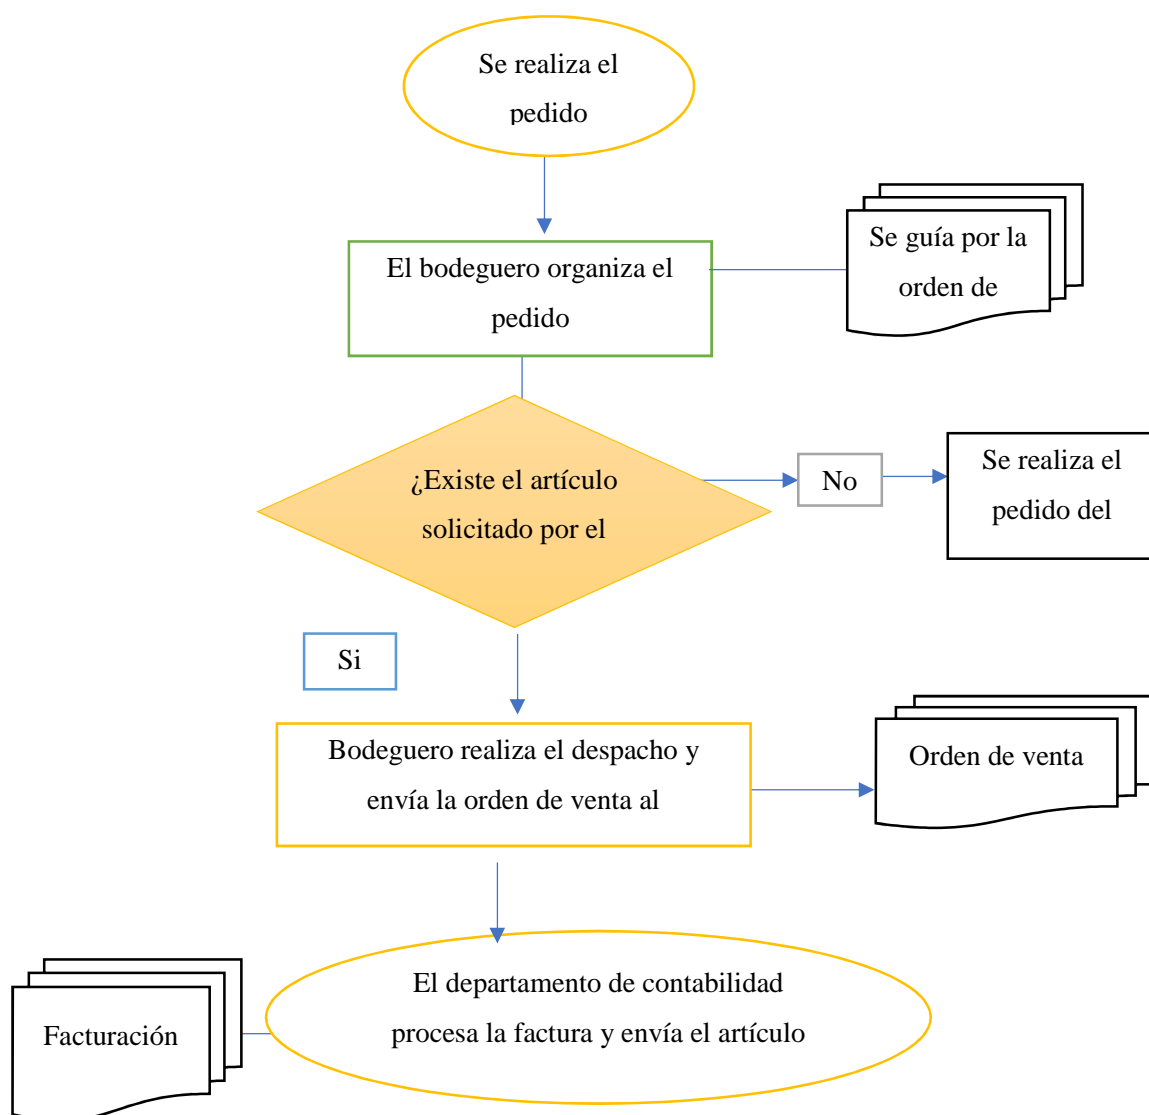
Se realiza el pedido

El bodeguero organiza el pedido

Se guía por la orden de

¿Existe el artículo solicitado por el

No

Se realiza el pedido del

Si

Bodeguero realiza el despacho y envía la orden de venta al

Orden de venta

Facturación

El departamento de contabilidad procesa la factura y envía el artículo